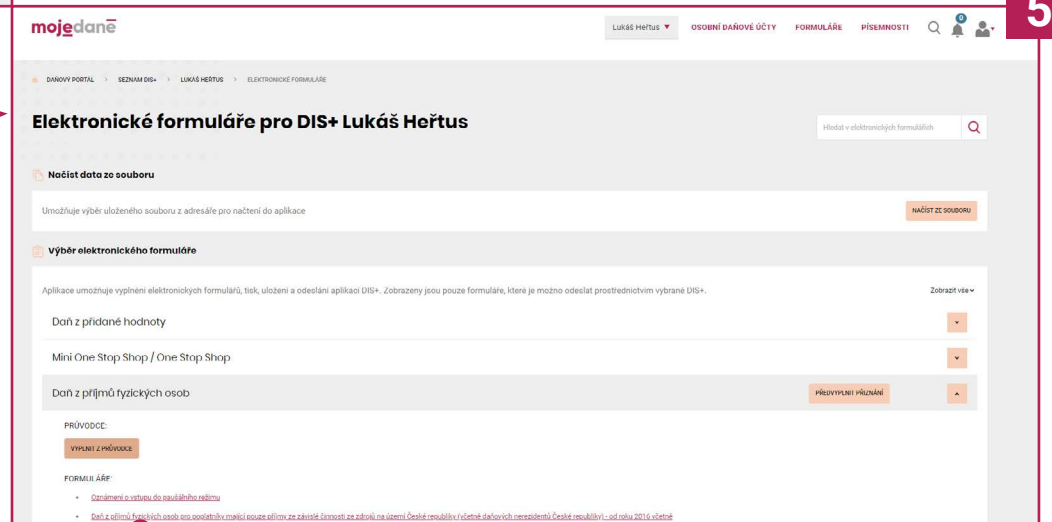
mojedaně

Lukáš Heřtus ▼ OSOBNÍ DAŇOVÉ ÚČTY FORMULÁŘE PÍSEMNOSTI

0

5

DAŇOVÝ PORTÁL > SEZNAM DIS+ > LUKÁŠ HEŘTUS > ELEKTRONICKÉ FORMULÁŘE

Elektronické formuláře pro DIS+ Lukáš Heřtus

Hledat v elektronických formulářích

Načíst data ze souboru

Umožňuje výběr uloženého souboru z adresáře pro načtení do aplikace

NAČÍST ZE SOUBORU

Výběr elektronického formuláře

Aplikace umožňuje vyplnění elektronických formulářů, tisk, uložení a odeslání aplikací DIS+. Zobrazeny jsou pouze formuláře, které je možno odeslat prostřednictvím vybrané DIS+.

Zobrazit vše

Daň z přidané hodnoty

Mini One Stop Shop / One Stop Shop

Daň z příjmů fyzických osob

PŘEDVYPLNIT PŘIZNÁNÍ

PRŮVODCE:

VYPLNIT Z PRŮVODCE

FORMULÁŘE:

Oznámení o vstupu do paušálního režimu

Daň z příjmů fyzických osob pro poplatníky mající pouze příjmy ze závislé činnosti ze zdrojů na území České republiky (včetně daňových nerezidentů České republiky) - od roku 2016 včetně